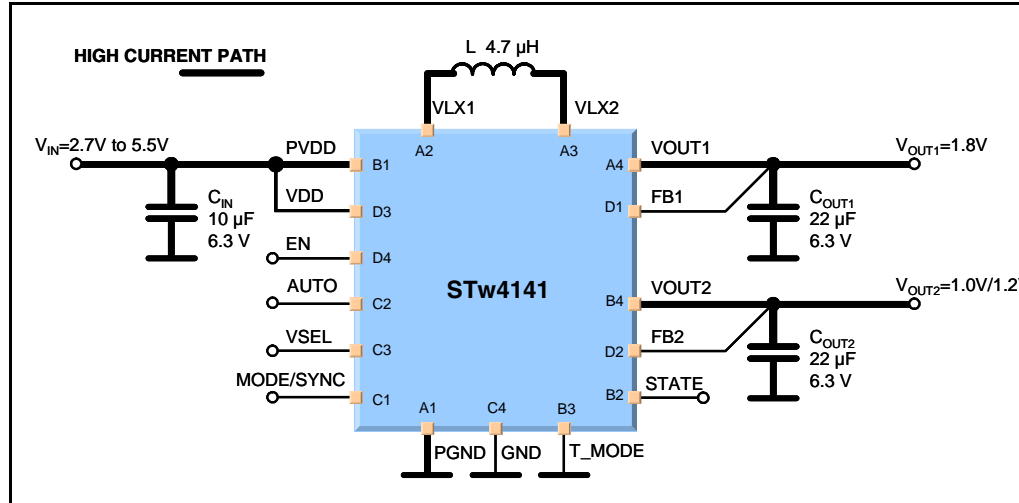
HIGH CURRENT PATH

L 4.7 µH

VLX1
VLX2
A2
A3

$V_{IN}$=2.7V to 5.5V
PVDD
B1
VDD
D3
$C_{IN}$
10 µF
6.3 V

EN
D4
AUTO
C2
VSEL
C3
MODE/SYNC
C1

STw4141

A4
VOUT1
$V_{OUT1}$=1.8V
D1
FB1
$C_{OUT1}$
22 µF
6.3 V

B4
VOUT2
$V_{OUT2}$=1.0V/1.2
D2
FB2
$C_{OUT2}$
22 µF
6.3 V

B2
STATE

A1
C4
B3
PGND
GND
T_MODE